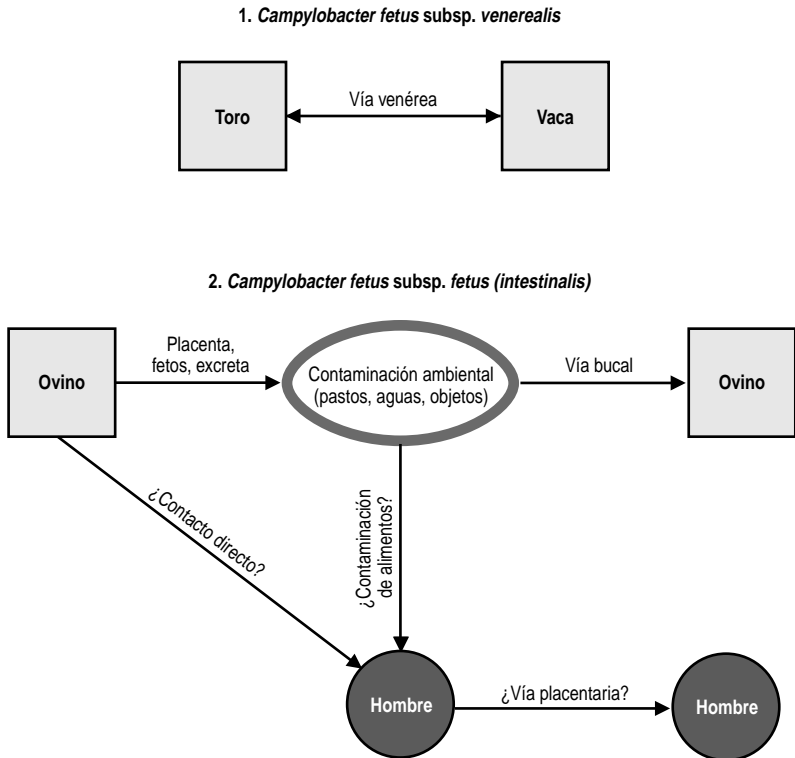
1. *Campylobacter fetus* subsp. *venerealis*

Toro

Vía venérea

Vaca

2. *Campylobacter fetus* subsp. *fetus (intestinalis)*

Ovino

Placenta, fetos, excreta

Contaminación ambiental (pastos, aguas, objetos)

Vía bucal

Ovino

¿Contacto directo?

¿Contaminación de alimentos?

Hombre

¿Vía placentaria?

Hombre